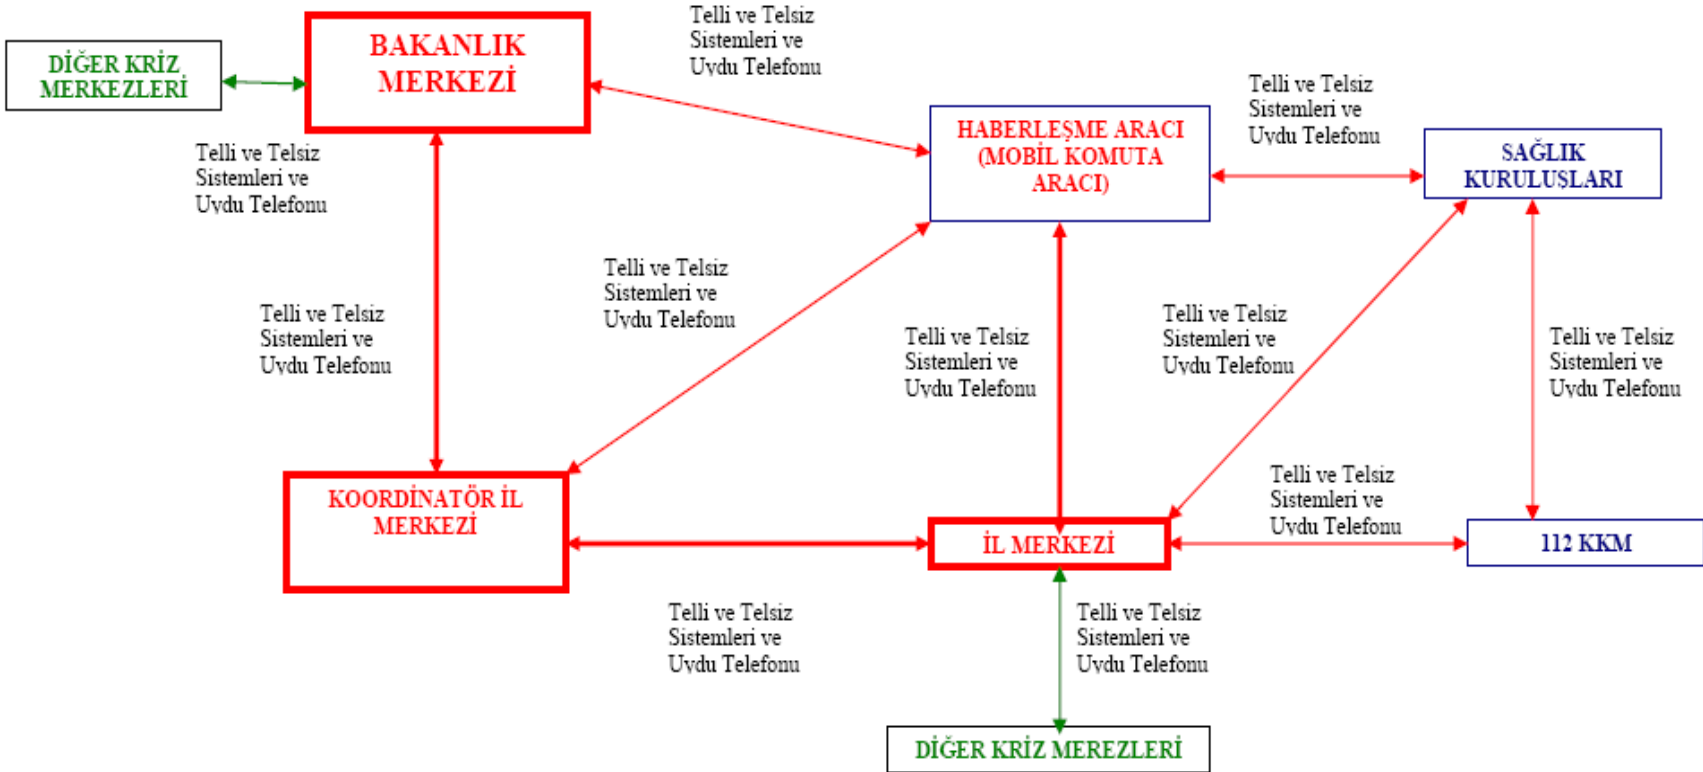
DİĞER KRİZ MERKEZLERİ

BAKANLIK MERKEZİ

Telli ve Telsiz Sistemleri ve Uydu Telefonu

Telli ve Telsiz Sistemleri ve Uydu Telefonu

HABERLEŞME ARACI (MOBİL KOMUTA ARACI)

Telli ve Telsiz Sistemleri ve Uydu Telefonu

SAĞLIK KURULUŞLARI

Telli ve Telsiz Sistemleri ve Uydu Telefonu

Telli ve Telsiz Sistemleri ve Uydu Telefonu

Telli ve Telsiz Sistemleri ve Uydu Telefonu

Telli ve Telsiz Sistemleri ve Uydu Telefonu

Telli ve Telsiz Sistemleri ve Uydu Telefonu

KOORDİNATÖR İL MERKEZİ

İL MERKEZİ

Telli ve Telsiz Sistemleri ve Uydu Telefonu

112 KKM

Telli ve Telsiz Sistemleri ve Uydu Telefonu

Telli ve Telsiz Sistemleri ve Uydu Telefonu

DİĞER KRİZ MEREZLERİ